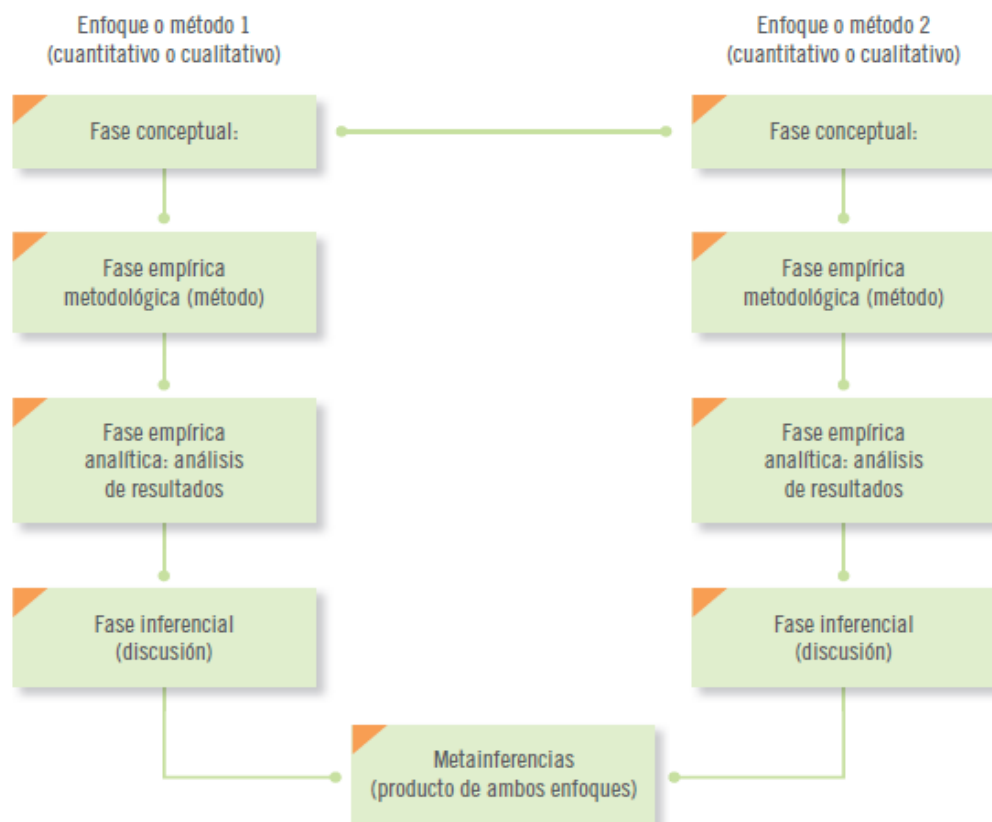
Enfoque o método 1
(cuantitativo o cualitativo)

Fase conceptual:

Fase empírica metodológica (método)

Fase empírica analítica: análisis de resultados

Fase inferencial (discusión)

Enfoque o método 2
(cuantitativo o cualitativo)

Fase conceptual:

Fase empírica metodológica (método)

Fase empírica analítica: análisis de resultados

Fase inferencial (discusión)

Metainferencias
(producto de ambos enfoques)